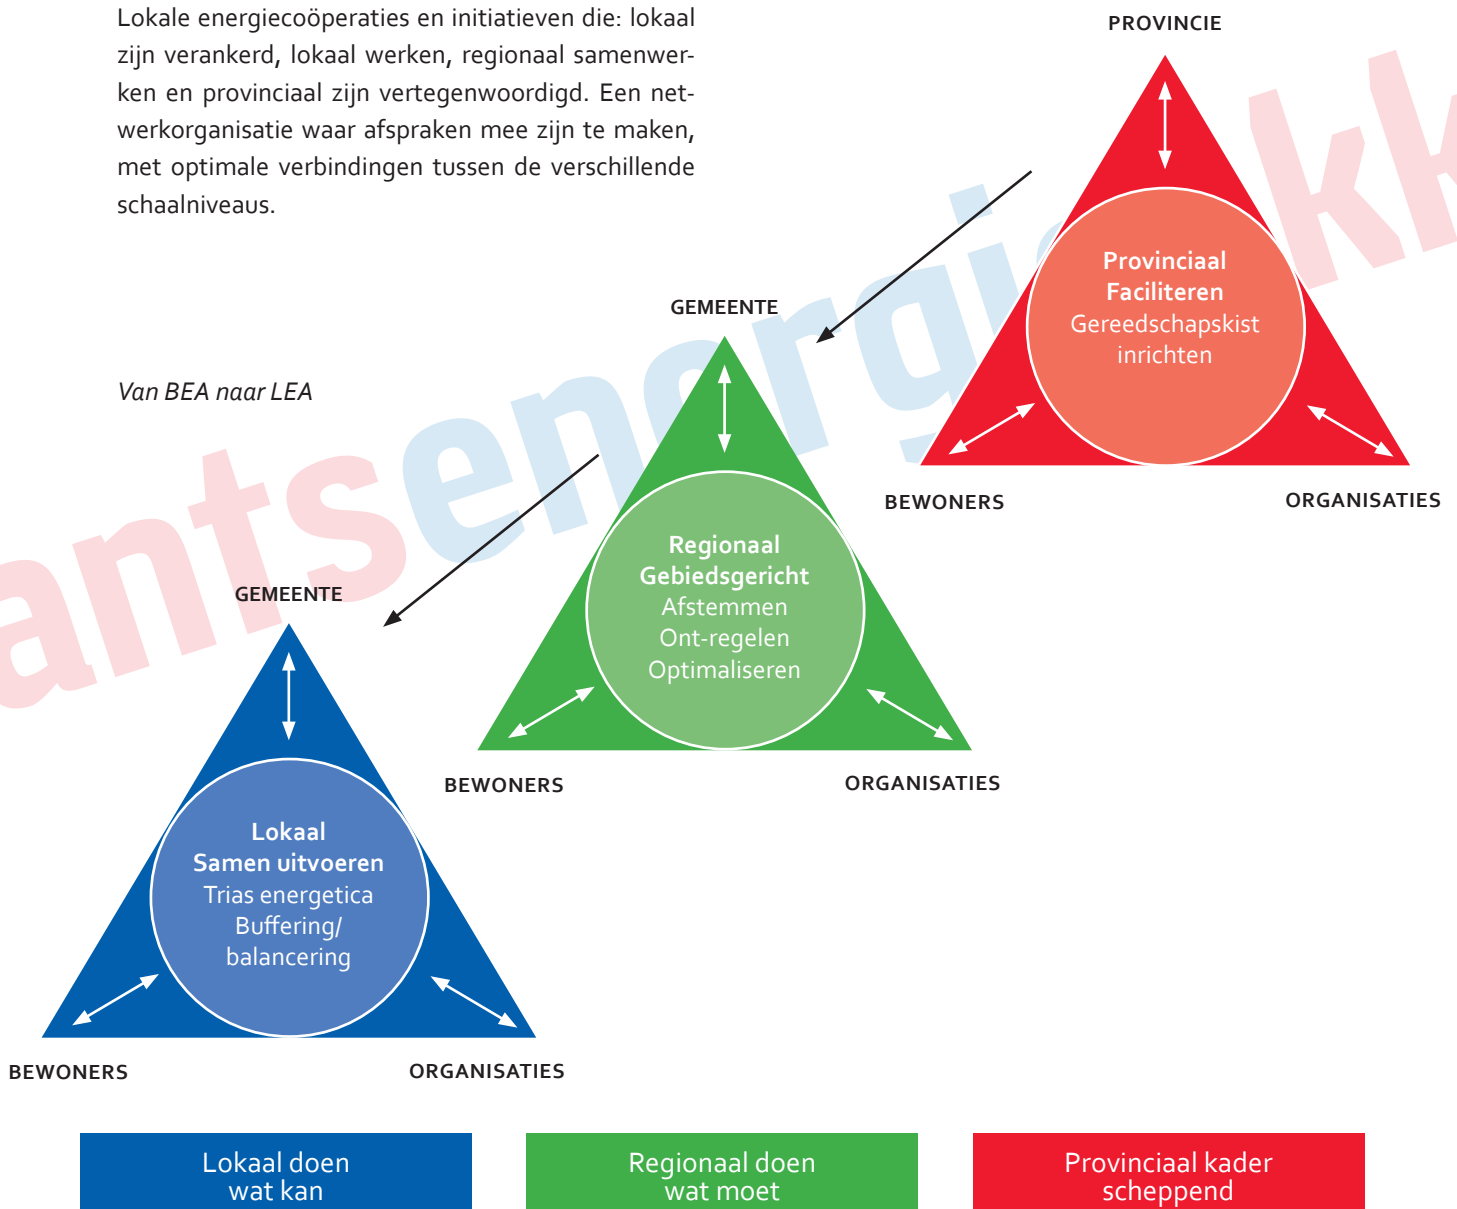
Lokale energiecoöperaties en initiatieven die: lokaal zijn verankerd, lokaal werken, regionaal samenwerken en provinciaal zijn vertegenwoordigd. Een netwerkorganisatie waar afspraken mee zijn te maken, met optimale verbindingen tussen de verschillende schaalniveaus.

Van BEA naar LEA

PROVINCIE

Provinciaal
Faciliteren
Gereedschapskist inrichten

BEWONERS

ORGANISATIES

GEMEENTE

Regionaal
Gebiedsgericht
Afstemmen
Ont-regelen
Optimaliseren

BEWONERS

ORGANISATIES

GEMEENTE

Lokaal
Samen uitvoeren
Trias energetica
Buffering/
balancering

BEWONERS

ORGANISATIES

Lokaal doen wat kan

Regionaal doen wat moet

Provinciaal kader scheppend

antsenergiekk